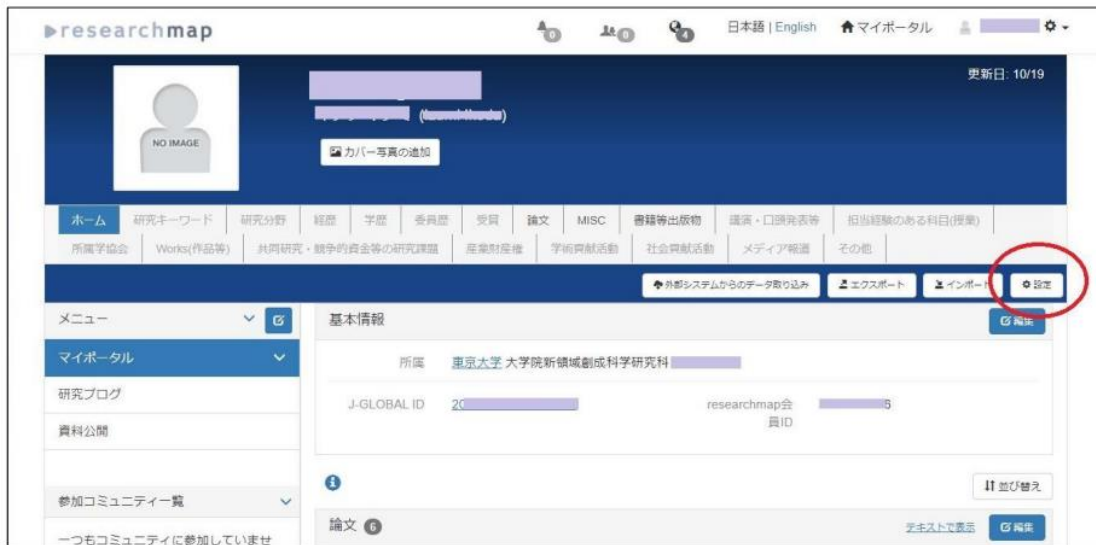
researchmap

0 0 4

日本語 | English マイポータル

更新日: 10/19

NO IMAGE

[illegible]

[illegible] ([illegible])

カバー写真の追加

ホーム 研究キーワード 研究分野 経歴 学歴 委員歴 受賞 論文 MISC 書籍等出版物 講演・口頭発表等 担当経験のある科目(授業) 所属学協会 Works(作品等) 共同研究・競争的資金等の研究課題 産業財産権 学術貢献活動 社会貢献活動 メディア報道 その他

外部システムからのデータ取り込み エクスポート インポート 設定

メニュー

マイポータル

研究ブログ

資料公開

参加コミュニティ一覧

一つもコミュニティに参加していませ

基本情報

編集

所属 東京大学 大学院新領域創成科学研究科

J-GLOBAL ID 20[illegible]

researchmap会員ID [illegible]5

並び替え

論文 6

テキストで表示 編集